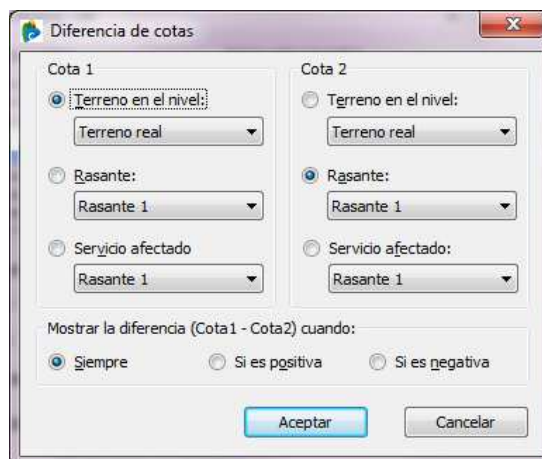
Diferencia de cotas

Cota 1

Terreno en el nivel:

Terreno real

Rasante:

Rasante 1

Servicio afectado

Rasante 1

Cota 2

Terreno en el nivel:

Terreno real

Rasante:

Rasante 1

Servicio afectado:

Rasante 1

Mostrar la diferencia (Cota1 - Cota2) cuando:

Siempre

Si es positiva

Si es negativa

Aceptar

Cancelar